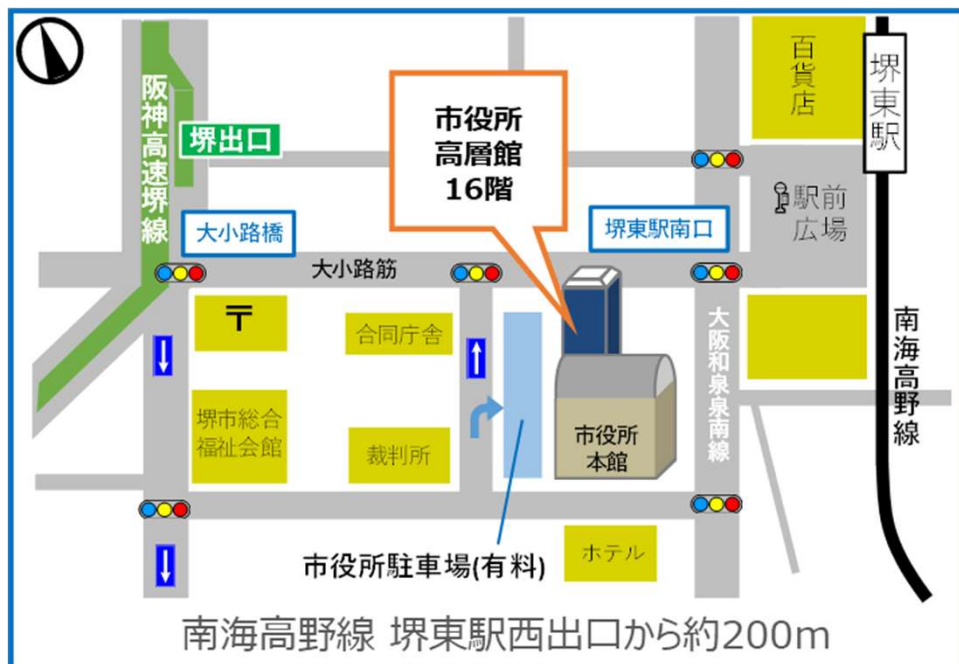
阪神高速堺線

堺出口

市役所
高層館
16階

百貨店

堺東駅

駅前広場

大小路橋

堺東駅南口

大小路筋

〒

合同庁舎

大阪和泉泉南線

南海高野線

堺市総合福祉会館

裁判所

市役所本館

市役所駐車場(有料)

ホテル

南海高野線 堺東駅西出口から約200m